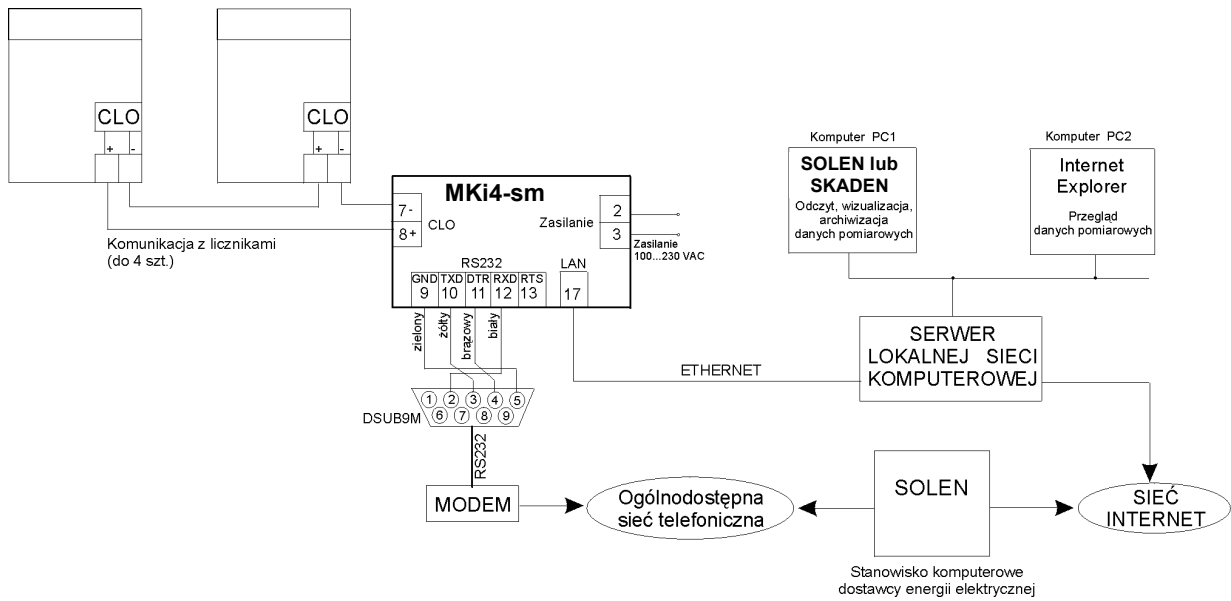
CLO
+ -

CLO
+ -

MKi4-sm
7-
8+
CLO
Zasilanie
2
3
Zasilanie 100...230 VAC

Komunikacja z licznikami (do 4 szt.)

RS232
GND 9
TXD 10
DTR 11
RXD 12
RTS 13
LAN 17

zielony
żółty
brązowy
biały

1 2 3 4 5
6 7 8 9
DSUB9M
RS232

MODEM

Ogólnodostępna sieć telefoniczna

ETHERNET

Komputer PC1
SOLEN lub SKADEN
Odczyt, wizualizacja, archiwizacja danych pomiarowych

Komputer PC2
Internet Explorer
Przegląd danych pomiarowych

SERWER LOKALNEJ SIECI KOMPUTEROWEJ

SOLEN

SIEĆ INTERNET

Stanowisko komputerowe dostawcy energii elektrycznej